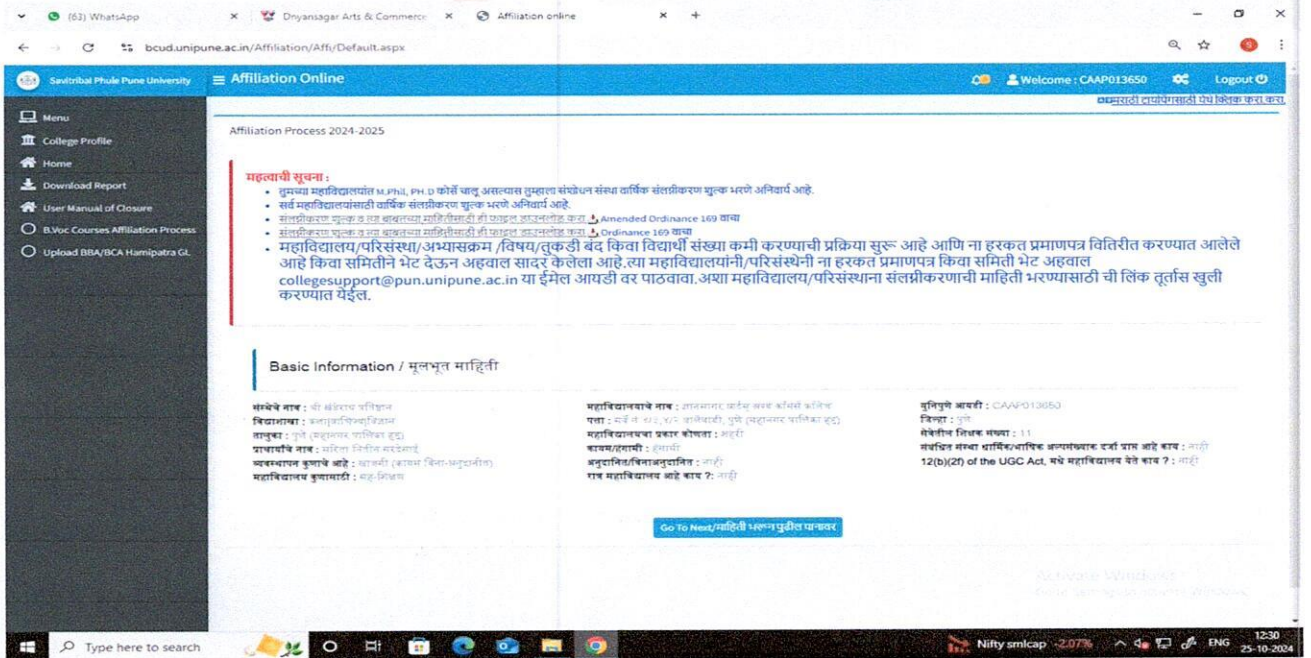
(63) WhatsApp | Dnyansagar Arts & Commerce | Affiliation online

bcud.unipune.ac.in/Affiliation/Affi/Default.aspx

Savitribai Phule Pune University | Affiliation Online | Welcome : CAAP013650 | Logout

मराठी टायपिंगसाठी येथे क्लिक करा.

Menu
College Profile
Home
Download Report
User Manual of Closure
B.Voc Courses Affiliation Process
Upload BBA/BCA Hamipatra GL

Affiliation Process 2024-2025

महत्वाची सूचना :
• तुमच्या महाविद्यालयांत M.Phil, PH.D कोर्स चालू असल्यास तुम्हाला संशोधन संस्था वार्षिक संलग्नीकरण शुल्क भरणे अनिवार्य आहे.
• सर्व महाविद्यालयांसाठी वार्षिक संलग्नीकरण शुल्क भरणे अनिवार्य आहे.
• संलग्नीकरण शुल्क व त्या बाबतच्या माहितीसाठी ही फाइल डाउनलोड करा Amended Ordinance 169 वाचा
• संलग्नीकरण शुल्क व त्या बाबतच्या माहितीसाठी ही फाइल डाउनलोड करा Ordinance 169 वाचा
• महाविद्यालय/परिसंस्था/अभ्यासक्रम /विषय/तुकडी बंद किंवा विद्यार्थी संख्या कमी करण्याची प्रक्रिया सुरू आहे आणि ना हरकत प्रमाणपत्र वितिरीत करण्यात आलेले आहे किंवा समितीने भेट देऊन अहवाल सादर केलेला आहे.त्या महाविद्यालयांनी/परिसंस्थेनी ना हरकत प्रमाणपत्र किंवा समिती भेट अहवाल collegesupport@pun.unipune.ac.in या ईमेल आयडी वर पाठवावा.अशा महाविद्यालय/परिसंस्थाना संलग्नीकरणाची माहिती भरण्यासाठी ची लिंक तूर्तास खुली करण्यात येईल.

Basic Information / मूलभूत माहिती

संस्थेचे नाव : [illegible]
विद्याशाखा : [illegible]
तालुका : पुणे (महानगर पालिका हद्द)
प्राचार्यांचे नाव : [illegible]
व्यवस्थापन कुणाचे आहे : खाजगी (कायम विना-अनुदानीत)
महाविद्यालय कुणासाठी : सह-शिक्षण

महाविद्यालयाचे नाव : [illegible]
पत्ता : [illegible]
महाविद्यालयाचा प्रकार कोणता : शहरी
कायम/तात्पुरती : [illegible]
अनुदानित/विनाअनुदानित : नाही
रात्र महाविद्यालय आहे काय ?: नाही

युनिपुणे आयडी : CAAP013650
जिल्हा : पुणे
सेवेतील शिक्षक संख्या : 11
संबंधित संस्था धार्मिक/भाषिक अल्पसंख्याक दर्जा प्राप्त आहे काय : नाही
12(b)(2f) of the UGC Act, मध्ये महाविद्यालय येते काय ? : नाही

Go To Next/माहिती भरण्य पुढील पानावर

Activate Windows

Type here to search | Nifty smlcap -2.07% | ENG | 12:30 | 25-10-2024